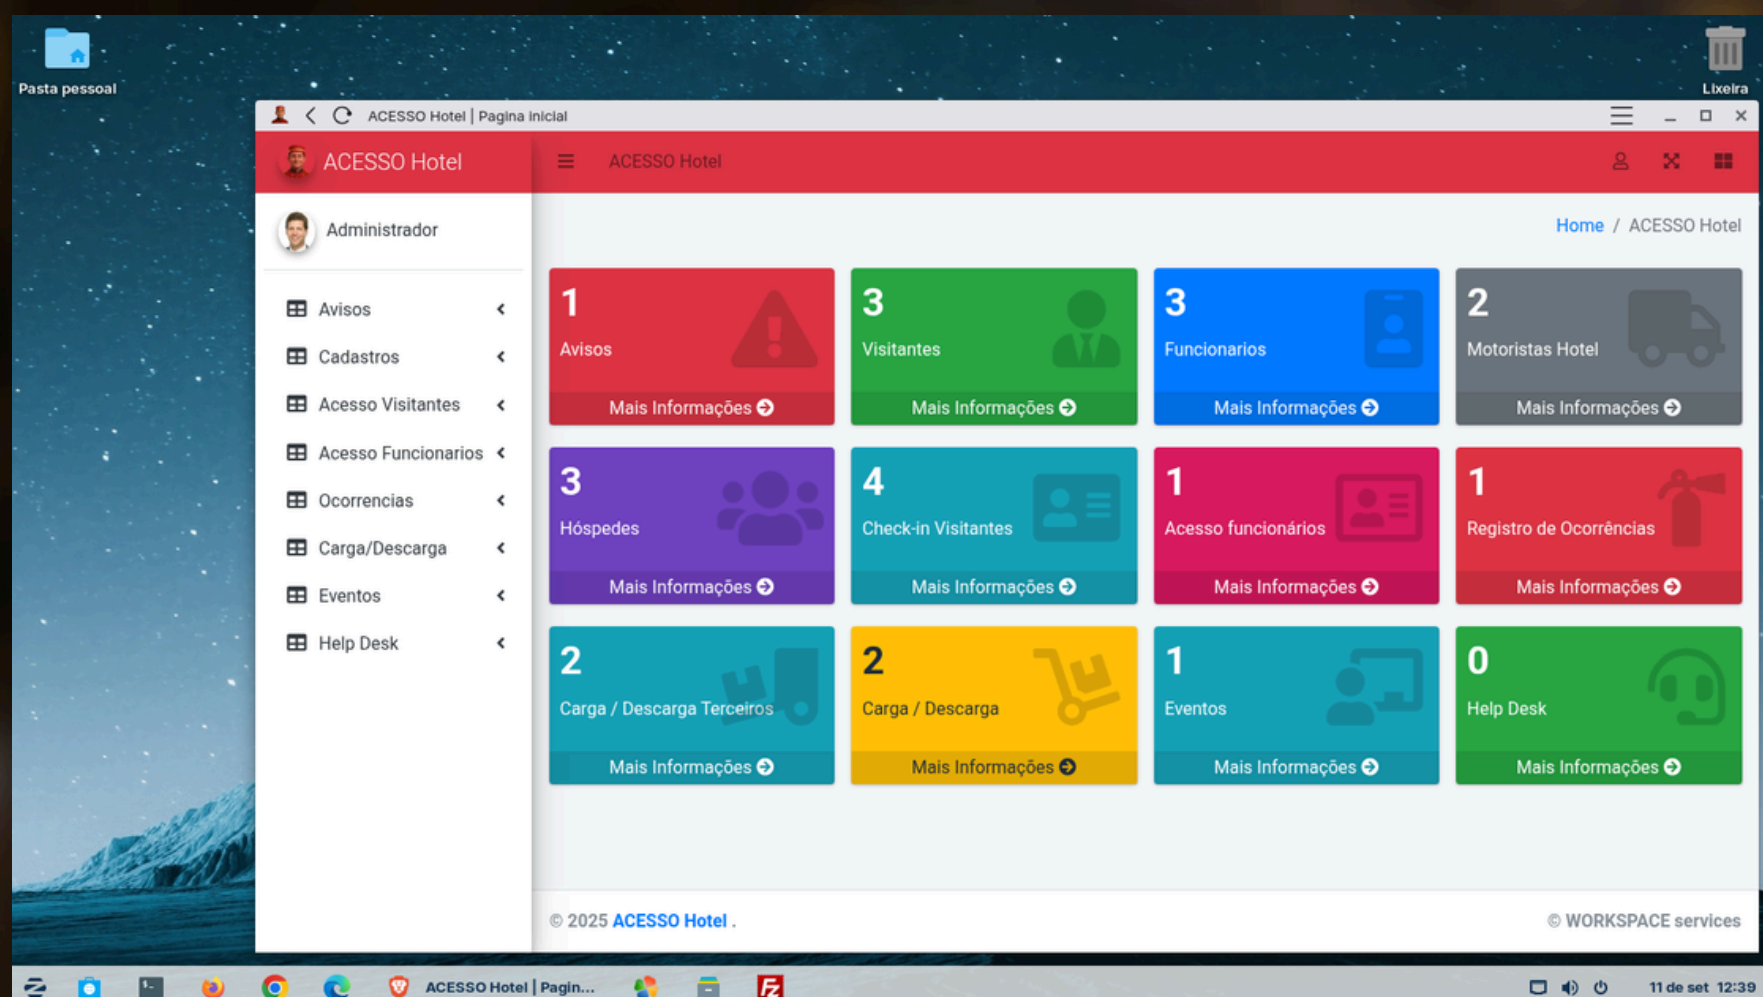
Pasta pessoal

Lixeira

ACESSO Hotel | Pagina inicial

ACESSO Hotel

ACESSO Hotel

Administrador

Avisos

Cadastros

Acesso Visitantes

Acesso Funcionarios

Ocorrencias

Carga/Descarga

Eventos

Help Desk

Home / ACESSO Hotel

1
Avisos
Mais Informações

3
Visitantes
Mais Informações

3
Funcionarios
Mais Informações

2
Motoristas Hotel
Mais Informações

3
Hóspedes
Mais Informações

4
Check-in Visitantes
Mais Informações

1
Acesso funcionários
Mais Informações

1
Registro de Ocorrências
Mais Informações

2
Carga / Descarga Terceiros
Mais Informações

2
Carga / Descarga
Mais Informações

1
Eventos
Mais Informações

0
Help Desk
Mais Informações

© 2025 ACESSO Hotel .

© WORKSPACE services

ACESSO Hotel | Pagin...

11 de set 12:39